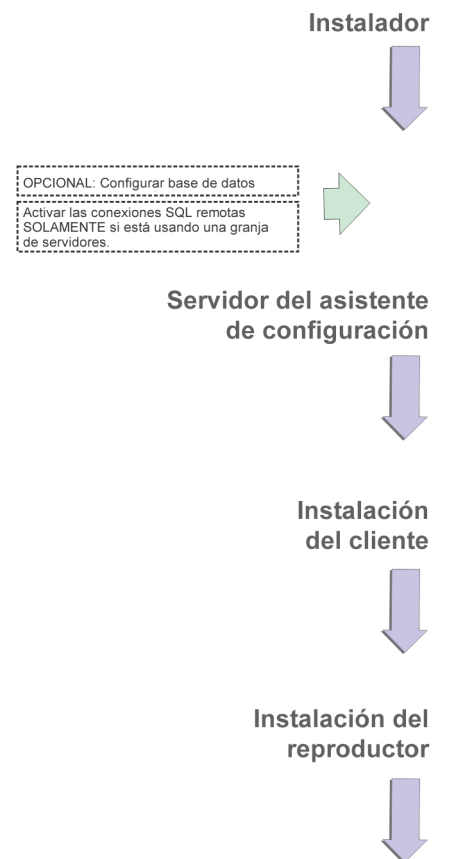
Instalador

OPCIONAL: Configurar base de datos

Activar las conexiones SQL remotas SOLAMENTE si está usando una granja de servidores.

Servidor del asistente de configuración

Instalación del cliente

Instalación del reproductor